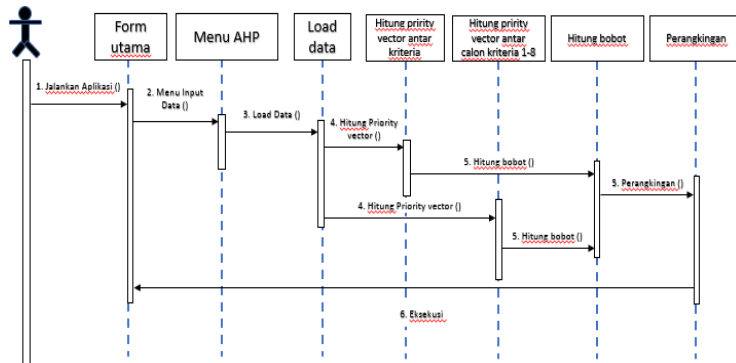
Form utama

Menu AHP

Load data

Hitung pririty vector antar kriteria

Hitung pririty vector antar calon kriteria 1-8

Hitung bobot

Perangkingan

1. Jalankan Aplikasi ()

2. Menu Input Data ()

3. Load Data ()

4. Hitung Priority vector ()

5. Hitung bobot ()

5. Perangkingan ()

4. Hitung Priority vector ()

5. Hitung bobot ()

6. Eksekusi